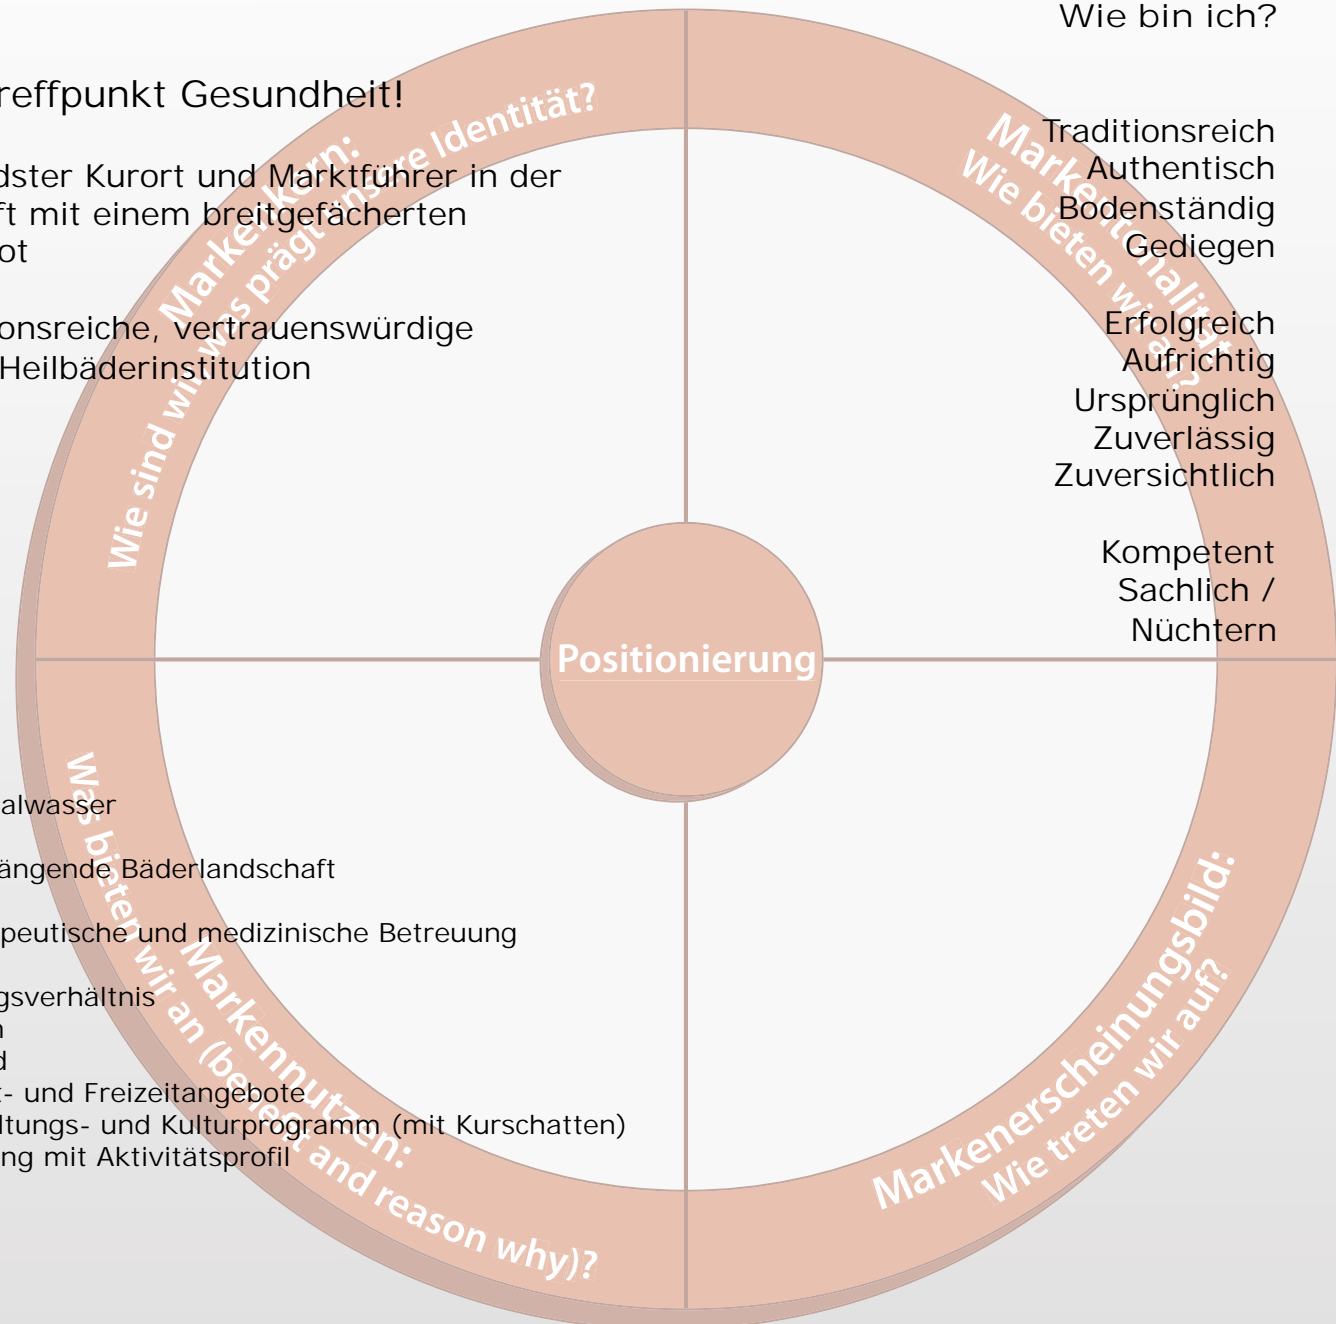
Wie bin ich?

reffpunkt Gesundheit!

dster Kurort und Marktführer in der ft mit einem breitgefächerten ot

onsreiche, vertrauenswürdige Heilbäderinstitution

Markenkern: Wie sind wir, was prägt unsere Identität?

Markenkompetenz: Wie bieten wir an?

Traditionsreich
Authentisch
Bodenständig
Gediegen

Erfolgreich
Aufrichtig
Ursprünglich
Zuverlässig
Zuversichtlich

Kompetent
Sachlich /
Nüchtern

Positionierung

alwasser

ängende Bäderlandschaft

peutische und medizinische Betreuung

gsverhältnis
n
d
- und Freizeitangebote
ltungs- und Kulturprogramm (mit Kurschatten)
ng mit Aktivitätsprofil

Markennutzen: Was bieten wir an (benefit and reason why)?

Markenerscheinungsbild: Wie treten wir auf?